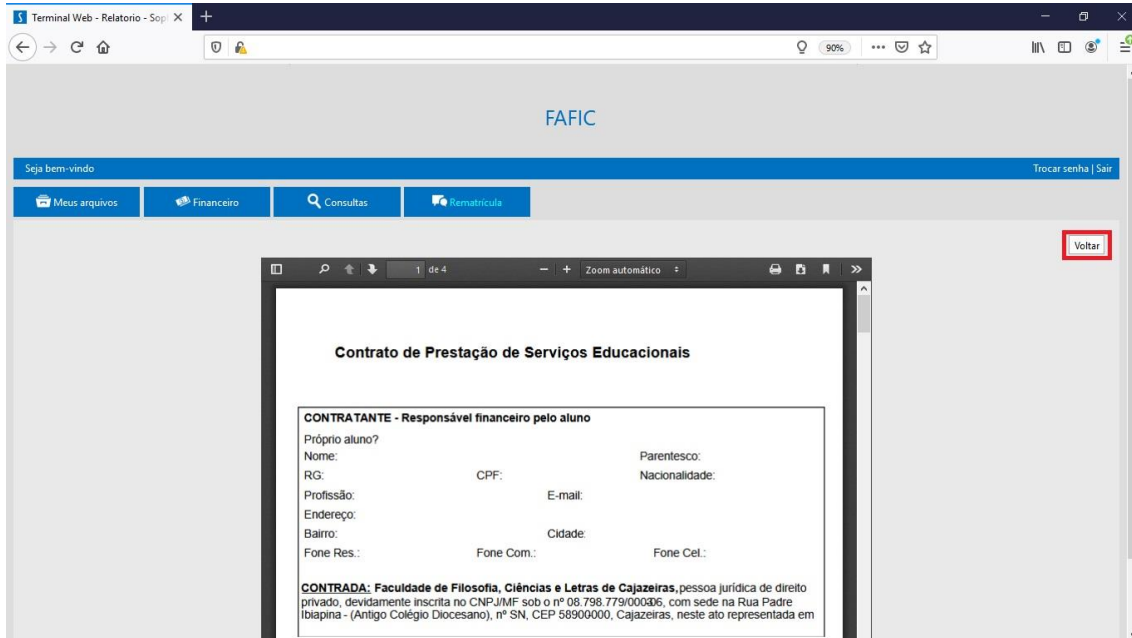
Terminal Web - Relatorio - Sop

90%

FAFIC

Seja bem-vindo

Trocar senha | Sair

Meus arquivos

Financeiro

Consultas

Rematrícula

Voltar

1 de 4

Zoom automático

Contrato de Prestação de Serviços Educacionais

CONTRATANTE - Responsável financeiro pelo aluno
Próprio aluno?
Nome: Parentesco:
RG: CPF: Nacionalidade:
Profissão: E-mail:
Endereço:
Bairro: Cidade:
Fone Res.: Fone Com.: Fone Cel.:

CONTRADA: Faculdade de Filosofia, Ciências e Letras de Cajazeiras, pessoa jurídica de direito privado, devidamente inscrita no CNPJ/MF sob o nº 08.798.779/0001-06, com sede na Rua Padre Ibiapina - (Antigo Colégio Diocesano), nº SN, CEP 58900000, Cajazeiras, neste ato representada em